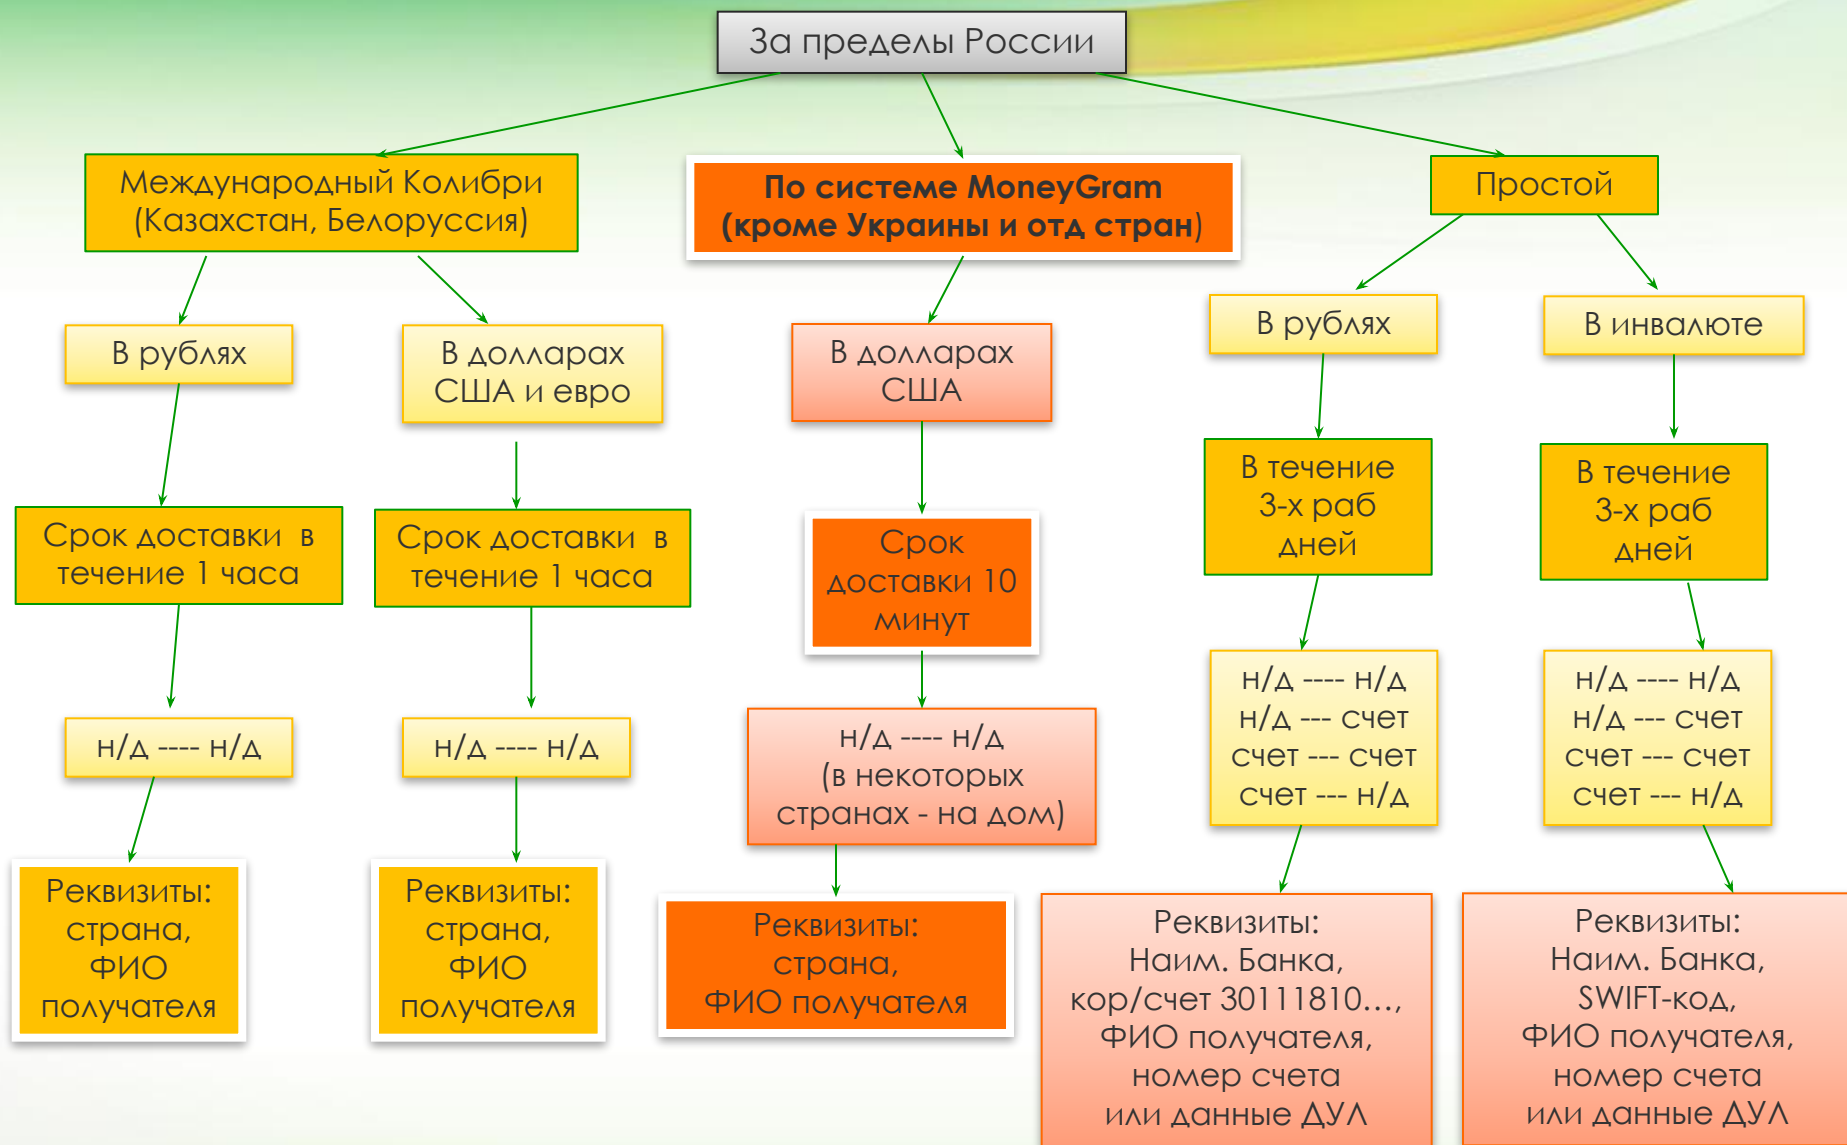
За пределы России

Международный Колибри (Казахстан, Белоруссия)

По системе MoneyGram (кроме Украины и отд стран)

Простой

В рублях

В долларах США и евро

В долларах США

В рублях

В инвалюте

Срок доставки в течение 1 часа

Срок доставки в течение 1 часа

Срок доставки 10 минут

В течение 3-х раб дней

В течение 3-х раб дней

н/д ---- н/д

н/д ---- н/д

н/д ---- н/д (в некоторых странах - на дом)

н/д ---- н/д
н/д --- счет
счет --- счет
счет --- н/д

н/д ---- н/д
н/д --- счет
счет --- счет
счет --- н/д

Реквизиты: страна, ФИО получателя

Реквизиты: страна, ФИО получателя

Реквизиты: страна, ФИО получателя

Реквизиты: Наим. Банка, кор/счет 30111810…, ФИО получателя, номер счета или данные ДУЛ

Реквизиты: Наим. Банка, SWIFT-код, ФИО получателя, номер счета или данные ДУЛ